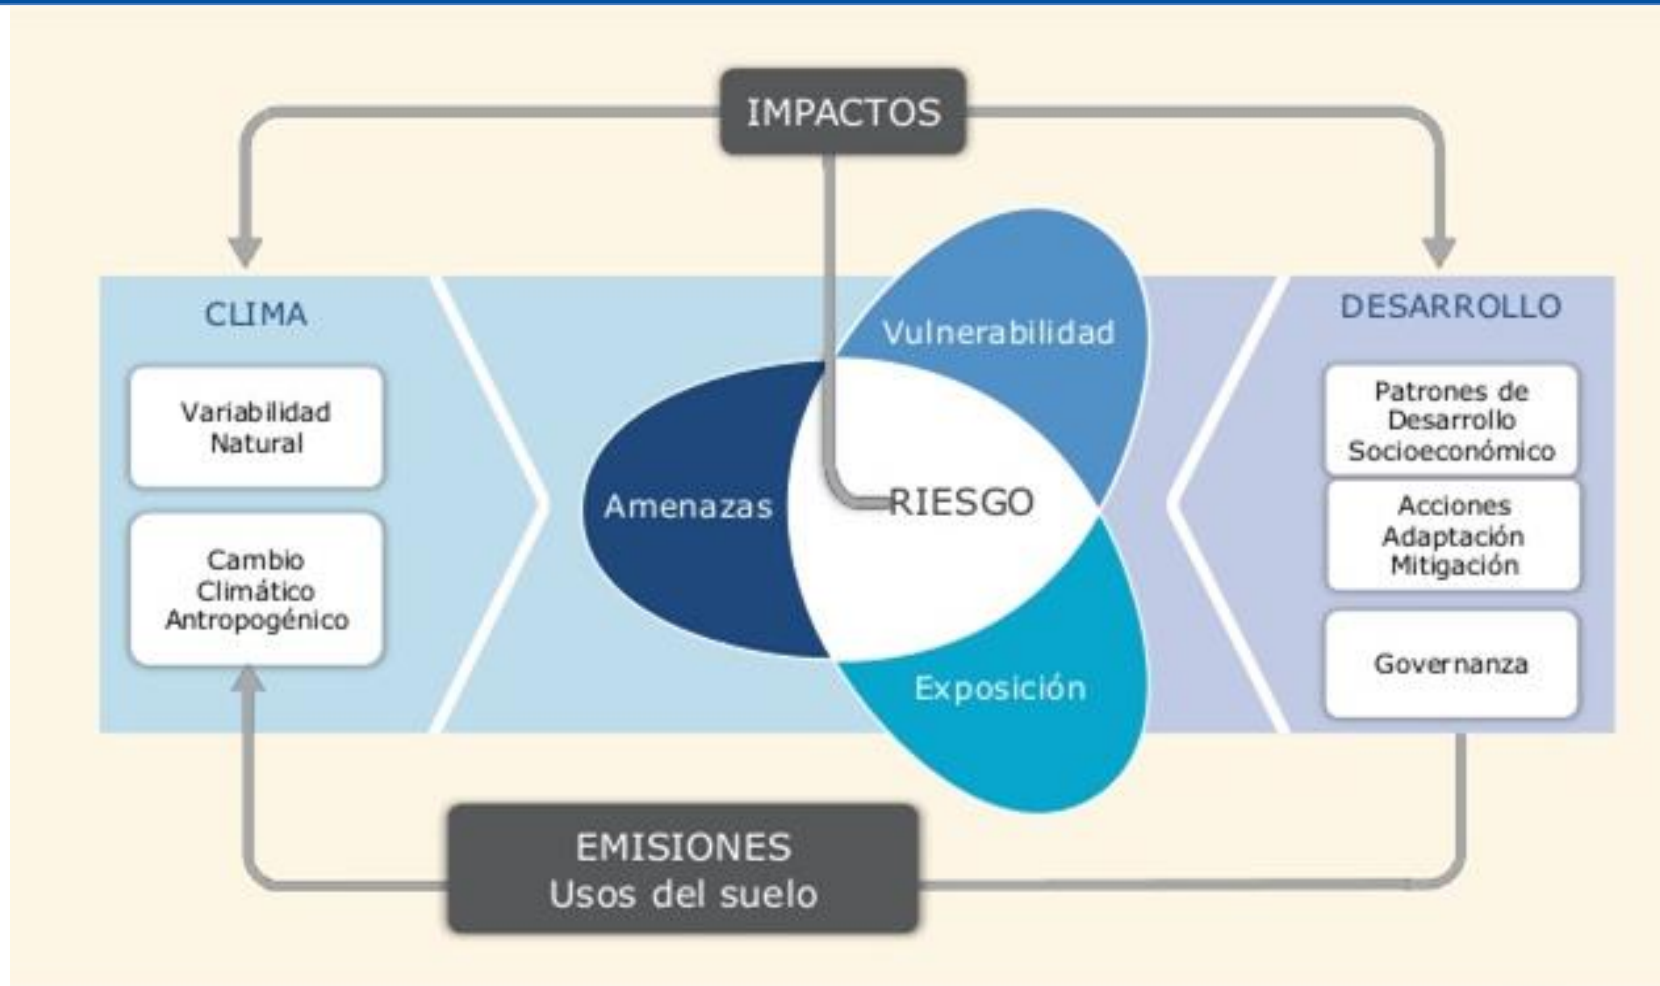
IMPACTOS

CLIMA

Variabilidad Natural

Cambio Climático Antropogénico

Vulnerabilidad

Amenazas

RIESGO

Exposición

DESARROLLO

Patrones de Desarrollo Socioeconómico

Acciones Adaptación Mitigación

Governanza

EMISIONES
Usos del suelo